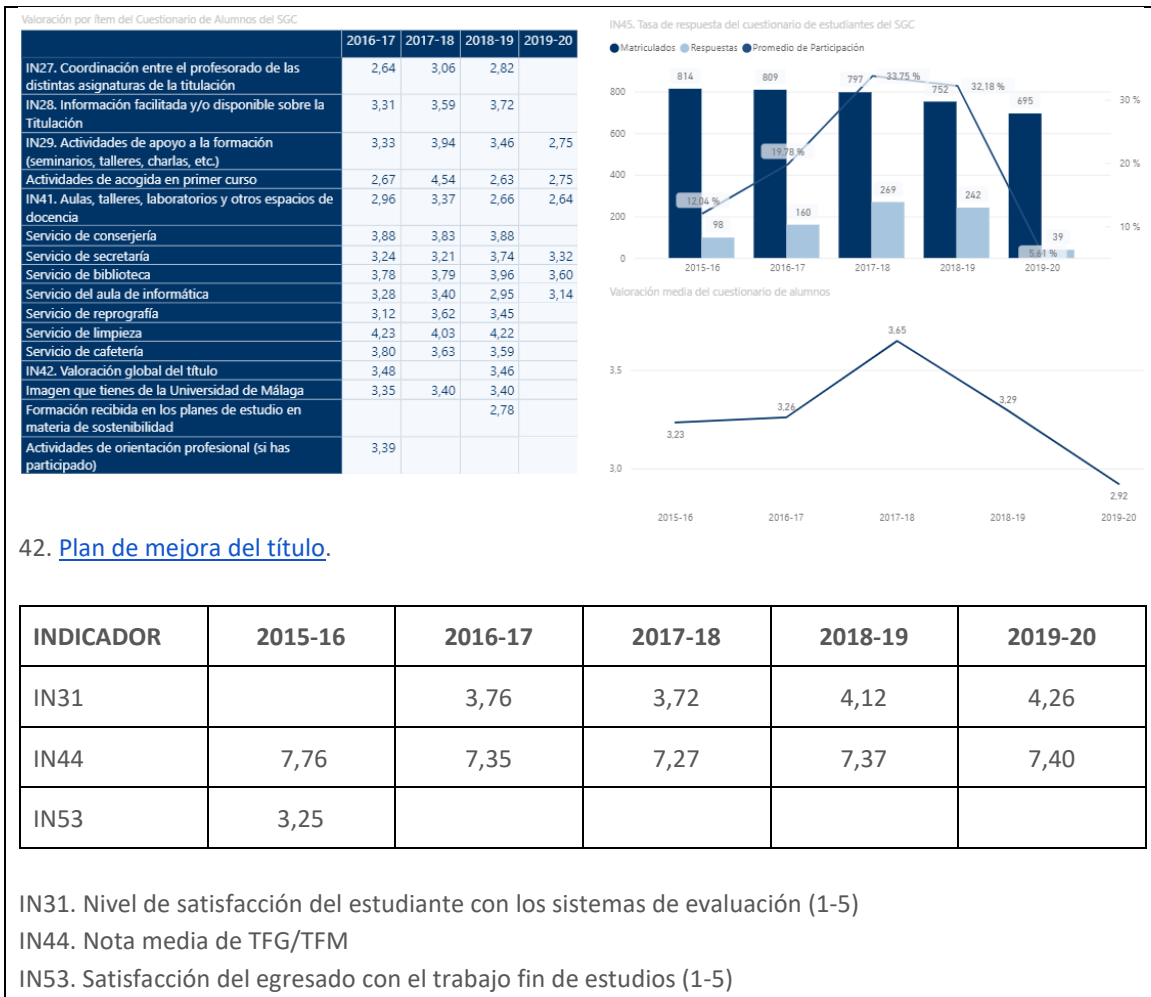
Valoración por ítem del Cuestionario de Alumnos del SGC

| | 2016-17 | 2017-18 | 2018-19 | 2019-20 |
|---|---|---|---|---|
| IN27. Coordinación entre el profesorado de las distintas asignaturas de la titulación | 2,64 | 3,06 | 2,82 | |
| IN28. Información facilitada y/o disponible sobre la Titulación | 3,31 | 3,59 | 3,72 | |
| IN29. Actividades de apoyo a la formación (seminarios, talleres, charlas, etc.) | 3,33 | 3,94 | 3,46 | 2,75 |
| Actividades de acogida en primer curso | 2,67 | 4,54 | 2,63 | 2,75 |
| IN41. Aulas, talleres, laboratorios y otros espacios de docencia | 2,96 | 3,37 | 2,66 | 2,64 |
| Servicio de conserjería | 3,88 | 3,83 | 3,88 | |
| Servicio de secretaría | 3,24 | 3,21 | 3,74 | 3,32 |
| Servicio de biblioteca | 3,78 | 3,79 | 3,96 | 3,60 |
| Servicio del aula de informática | 3,28 | 3,40 | 2,95 | 3,14 |
| Servicio de reprografía | 3,12 | 3,62 | 3,45 | |
| Servicio de limpieza | 4,23 | 4,03 | 4,22 | |
| Servicio de cafetería | 3,80 | 3,63 | 3,59 | |
| IN42. Valoración global del título | 3,48 | | 3,46 | |
| Imagen que tienes de la Universidad de Málaga | 3,35 | 3,40 | 3,40 | |
| Formación recibida en los planes de estudio en materia de sostenibilidad | | | 2,78 | |
| Actividades de orientación profesional (si has participado) | 3,39 | | | |

IN45. Tasa de respuesta del cuestionario de estudiantes del SGC
Matriculados Respuestas Promedio de Participación
814 809 797 752 695
98 160 269 242 39
12,04 % 19,78 % 33,75 % 32,18 % 5,61 %
800 600 400 200 0
30 % 20 % 10 %
2015-16 2016-17 2017-18 2018-19 2019-20

Valoración media del cuestionario de alumnos
3,23 3,26 3,65 3,29 2,92
3,5 3,0
2015-16 2016-17 2017-18 2018-19 2019-20

42. Plan de mejora del título.

| INDICADOR | 2015-16 | 2016-17 | 2017-18 | 2018-19 | 2019-20 |
|---|---|---|---|---|---|
| IN31 | | 3,76 | 3,72 | 4,12 | 4,26 |
| IN44 | 7,76 | 7,35 | 7,27 | 7,37 | 7,40 |
| IN53 | 3,25 | | | | |

IN31. Nivel de satisfacción del estudiante con los sistemas de evaluación (1-5)
IN44. Nota media de TFG/TFM
IN53. Satisfacción del egresado con el trabajo fin de estudios (1-5)